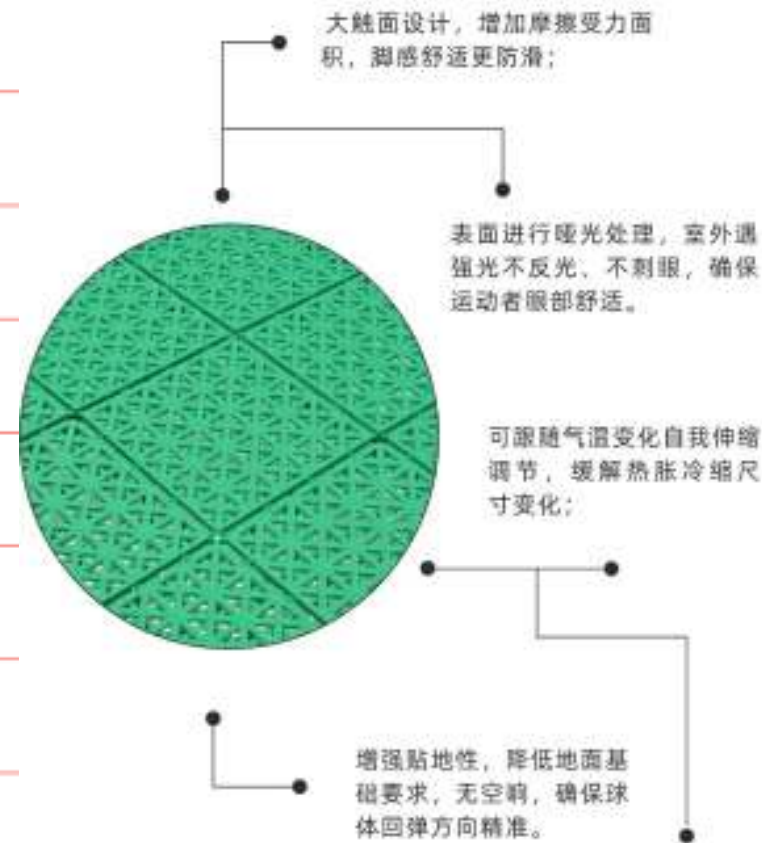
大触面设计，增加摩擦受力面积，脚感舒适更防滑；

表面进行哑光处理，室外遇强光不反光、不刺眼，确保运动者眼部舒适。

可跟随气温变化自我伸缩调节，缓解热胀冷缩尺寸变化；

增强贴地性，降低地面基础要求，无空响，确保球体回弹方向精准。